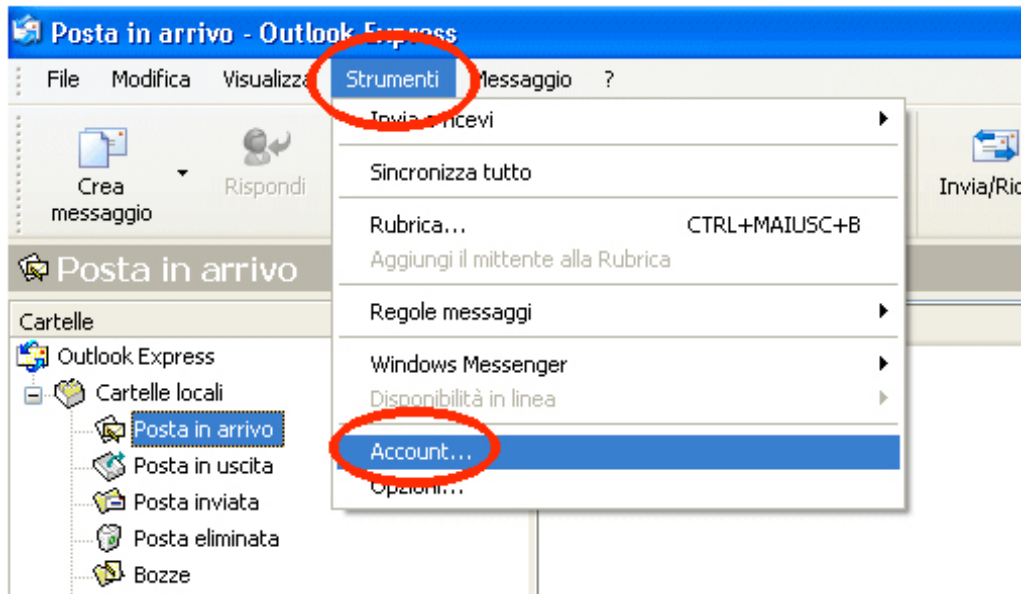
Posta in arrivo - Outlook Express

File Modifica Visualizza Strumenti Messaggio ?

Crea messaggio
Rispondi
Invia/Ric

Posta in arrivo

Cartelle
Outlook Express
Cartelle locali
Posta in arrivo
Posta in uscita
Posta inviata
Posta eliminata
Bozze

Invia e ricevi
Sincronizza tutto
Rubrica... CTRL+MAIUSC+B
Aggiungi il mittente alla Rubrica
Regole messaggi
Windows Messenger
Disponibilità in linea
Account...
Opzioni...